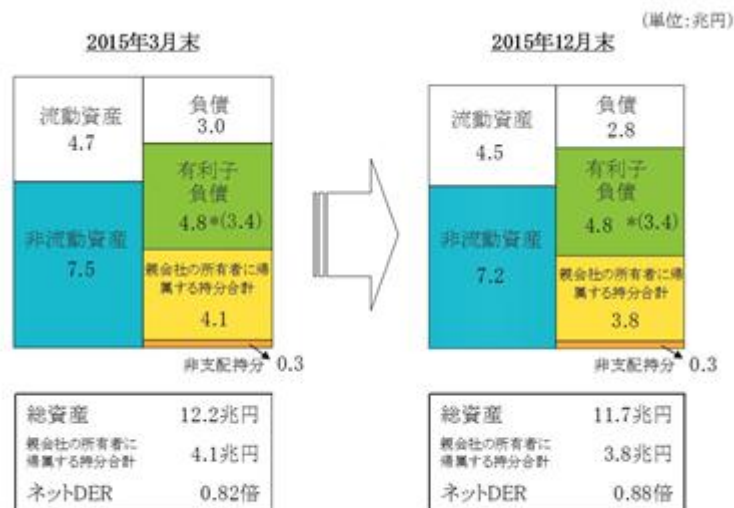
(単位:兆円)

2015年3月末

流動資産
4.7

非流動資産
7.5

負債
3.0

有利子負債
4.8*(3.4)

親会社の所有者に帰属する持分合計
4.1

非支配持分 0.3

| 総資産 | 12.2兆円 |
|---|---|
| 親会社の所有者に帰属する持分合計 | 4.1兆円 |
| ネットDER | 0.82倍 |

2015年12月末

流動資産
4.5

非流動資産
7.2

負債
2.8

有利子負債
4.8 *(3.4)

親会社の所有者に帰属する持分合計
3.8

非支配持分 0.3

| 総資産 | 11.7兆円 |
|---|---|
| 親会社の所有者に帰属する持分合計 | 3.8兆円 |
| ネットDER | 0.88倍 |